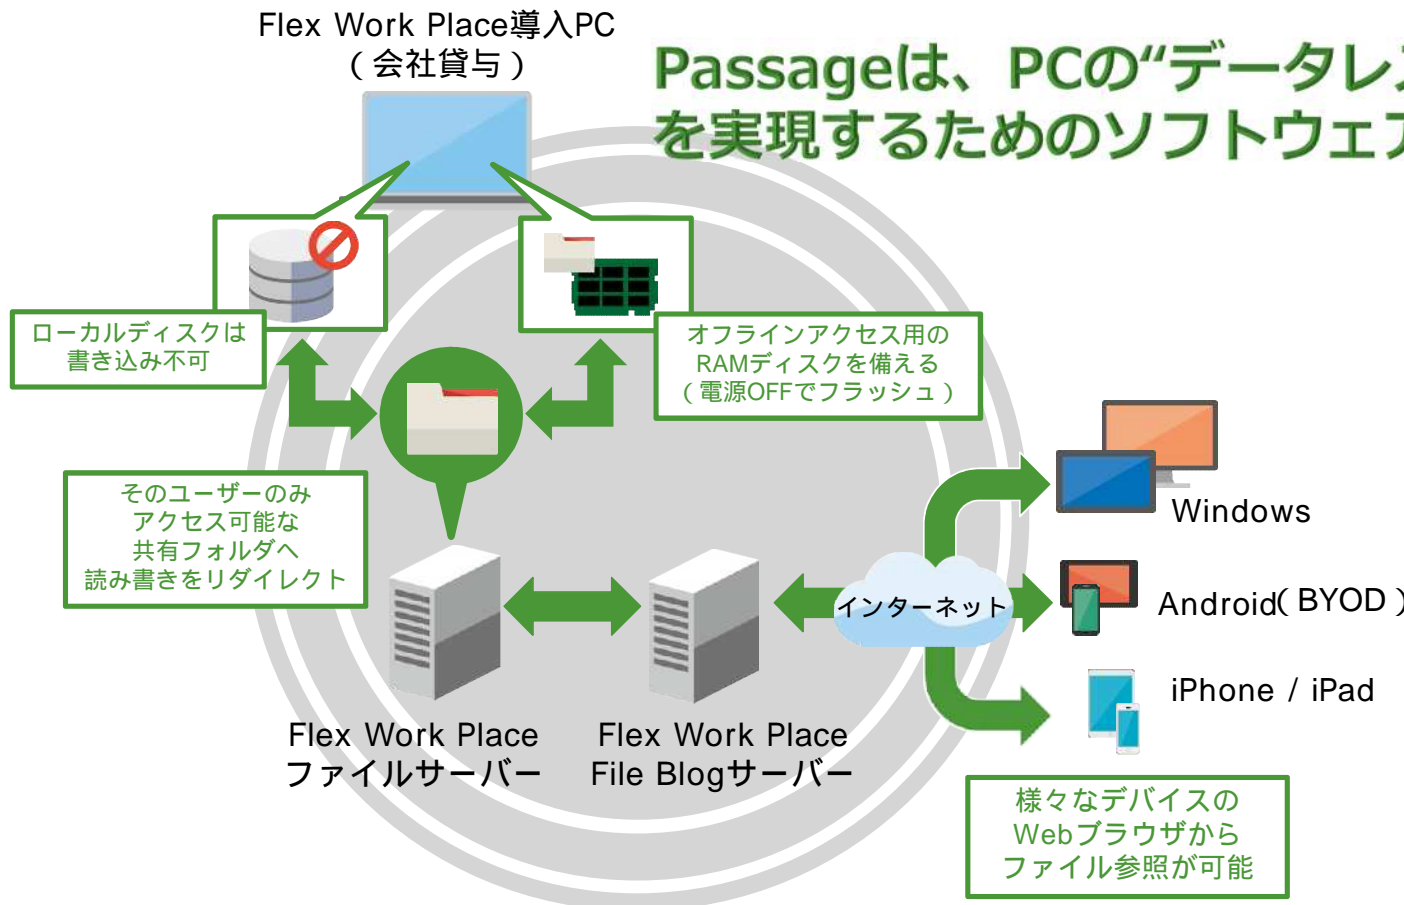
Flex Work Place導入PC
（会社貸与）

Passageは、PCの“データレ
を実現するためのソフトウェ

ローカルディスクは
書き込み不可

オフラインアクセス用の
RAMディスクを備える
（電源OFFでフラッシュ）

そのユーザーのみ
アクセス可能な
共有フォルダへ
読み書きをリダイレクト

インターネット

Windows

Android（BYOD）

iPhone / iPad

Flex Work Place
ファイルサーバー

Flex Work Place
File Blogサーバー

様々なデバイスの
Webブラウザから
ファイル参照が可能